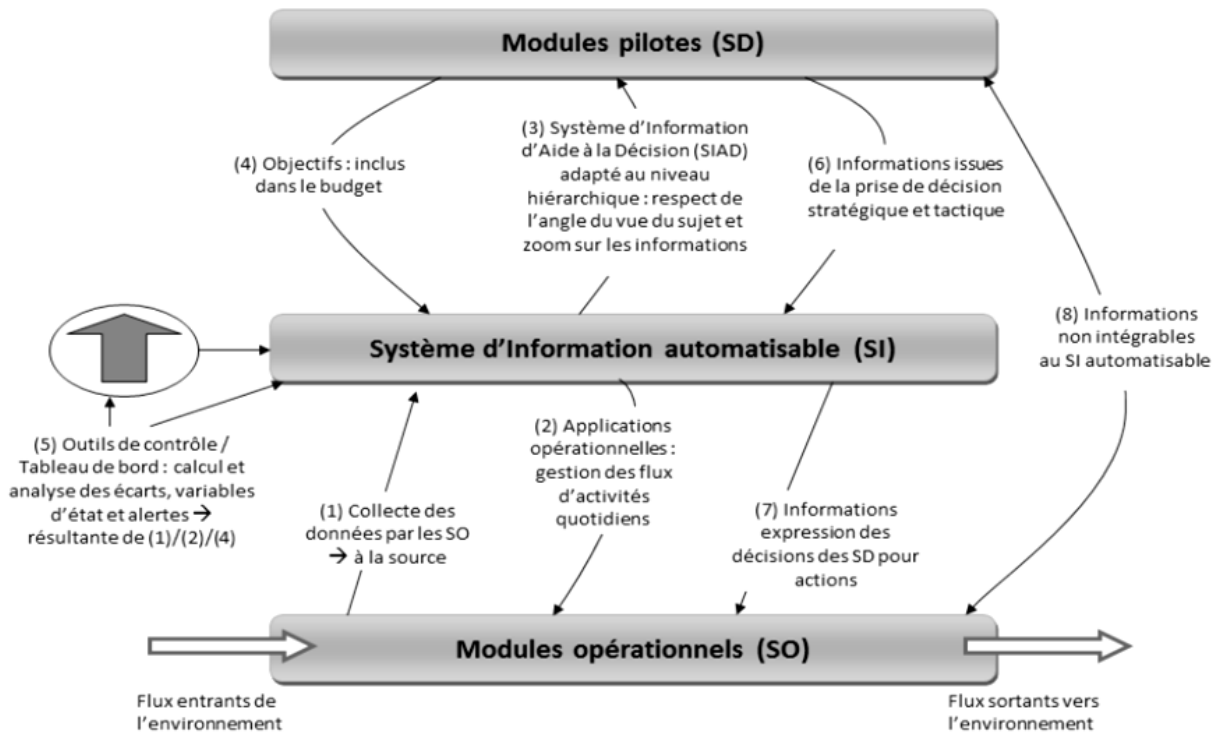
Modules pilotes (SD)

(4) Objectifs : inclus dans le budget

(3) Système d'Information d'Aide à la Décision (SIAD) adapté au niveau hiérarchique : respect de l'angle du vue du sujet et zoom sur les informations

(6) Informations issues de la prise de décision stratégique et tactique

Système d'Information automatisable (SI)

(8) Informations non intégrables au SI automatisable

(5) Outils de contrôle / Tableau de bord : calcul et analyse des écarts, variables d'état et alertes → résultante de (1)/(2)/(4)

(1) Collecte des données par les SO → à la source

(2) Applications opérationnelles : gestion des flux d'activités quotidiens

(7) Informations expression des décisions des SD pour actions

Modules opérationnels (SO)

Flux entrants de l'environnement

Flux sortants vers l'environnement